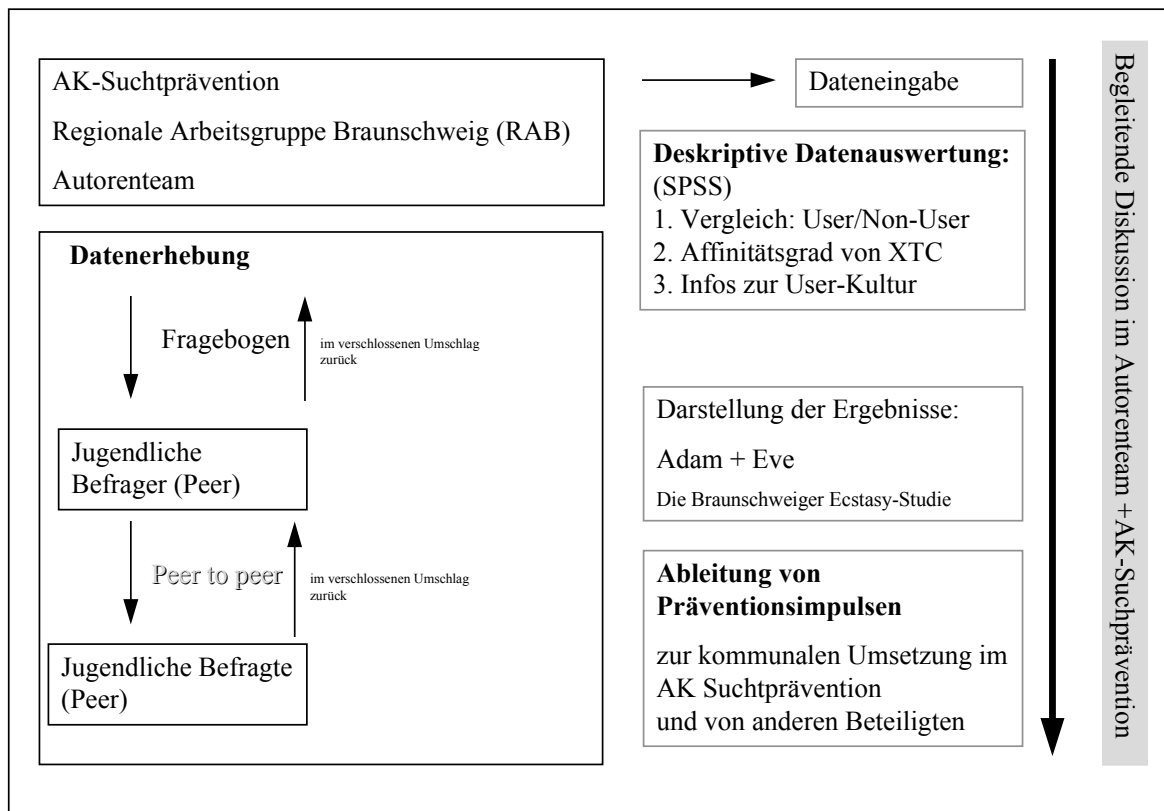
AK-Suchtprävention

Regionale Arbeitsgruppe Braunschweig (RAB)

Autorenteam

Dateneingabe

**Deskriptive Datenauswertung:**
(SPSS)
1. Vergleich: User/Non-User
2. Affinitätsgrad von XTC
3. Infos zur User-Kultur

**Datenerhebung**

Fragebogen

im verschlossenen Umschlag zurück

Jugendliche Befrager (Peer)

Peer to peer

im verschlossenen Umschlag zurück

Jugendliche Befragte (Peer)

Darstellung der Ergebnisse:

Adam + Eve

Die Braunschweiger Ecstasy-Studie

**Ableitung von Präventionsimpulsen**

zur kommunalen Umsetzung im AK Suchtprävention
und von anderen Beteiligten

Begleitende Diskussion im Autorenteam +AK-Suchprävention